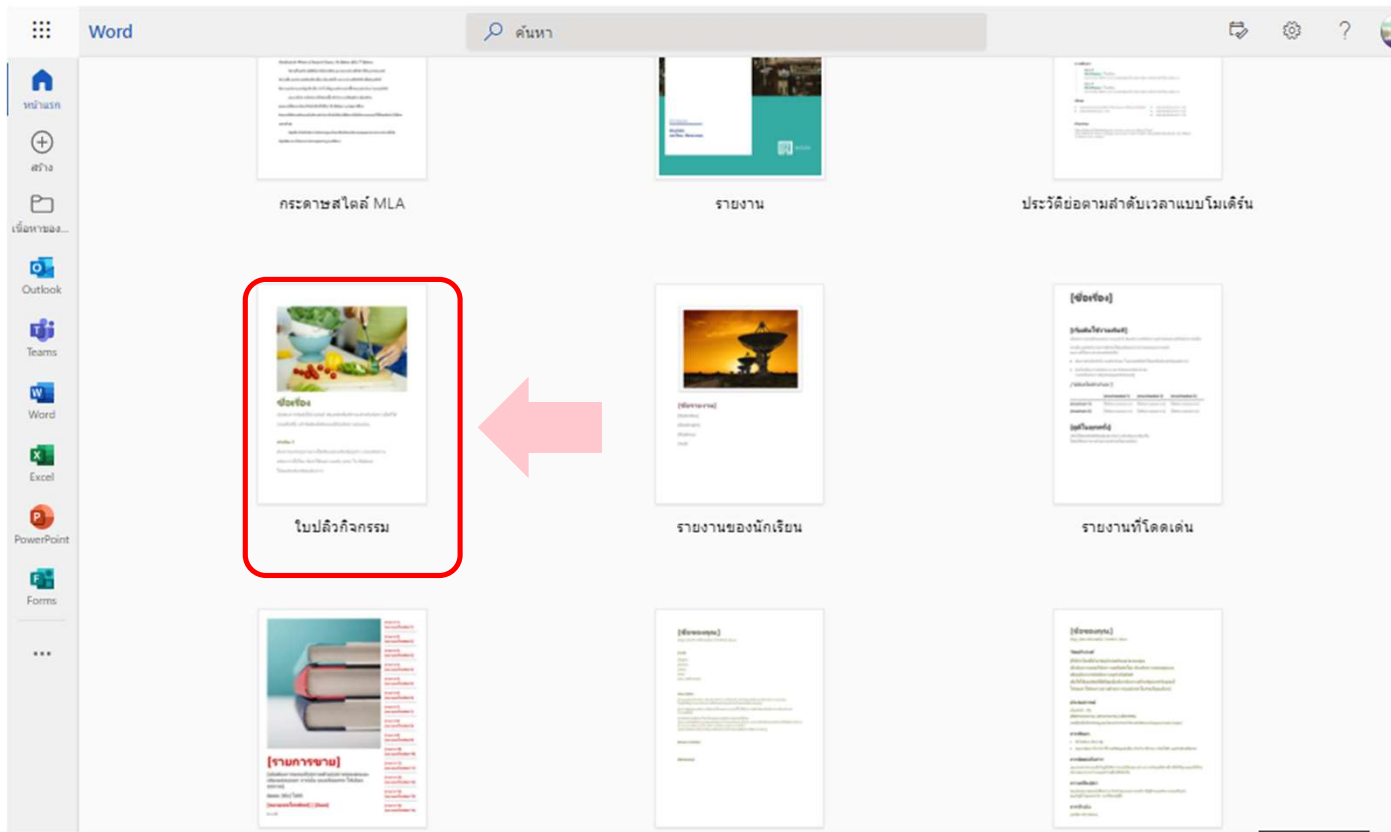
Word
ค้นหา
หน้าแรก
สร้าง
เนื้อหาของ...
Outlook
Teams
Word
Excel
PowerPoint
Forms
...

กระดาษสไตล์ MLA
รายงาน
ประวัติย่อตามลำดับเวลาแบบโมเดิร์น

ชื่อเรื่อง
[ชื่อรายงาน]
[ชื่อเรื่อง]

ใบปลิวกิจกรรม
รายงานของนักเรียน
รายงานที่โดดเด่น

[รายการขาย]
[ชื่อของคุณ]
[ชื่อของคุณ]